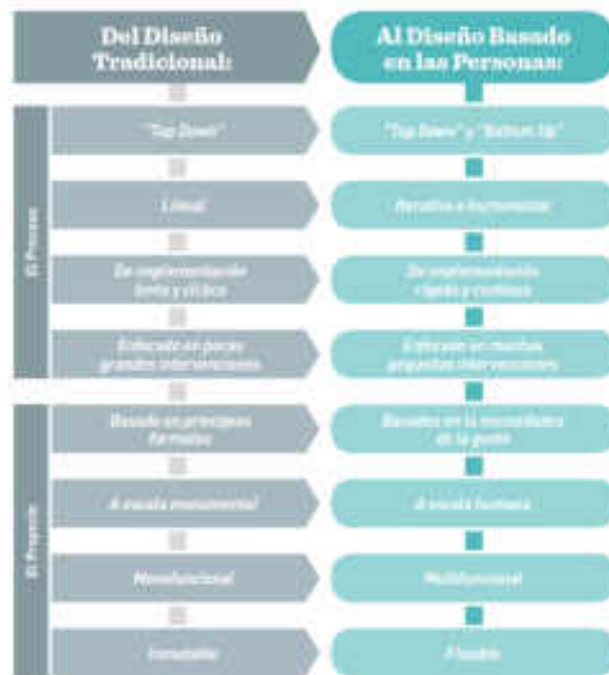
Del Diseño Tradicional:

Al Diseño Basado en las Personas:

El Proceso

"Top Down"

"Top Down" y "Bottom Up"

Lineal

Iterativo e Incremental

De implementación lenta y cíclica

De implementación rápida y continua

Enfocado en pocas grandes intervenciones

Enfocado en muchas pequeñas intervenciones

El Proyecto

Basado en principios formales

Basado en la necesidades de la gente

A escala monumental

A escala humana

Monofuncional

Multifuncional

Inmutable

Flexible